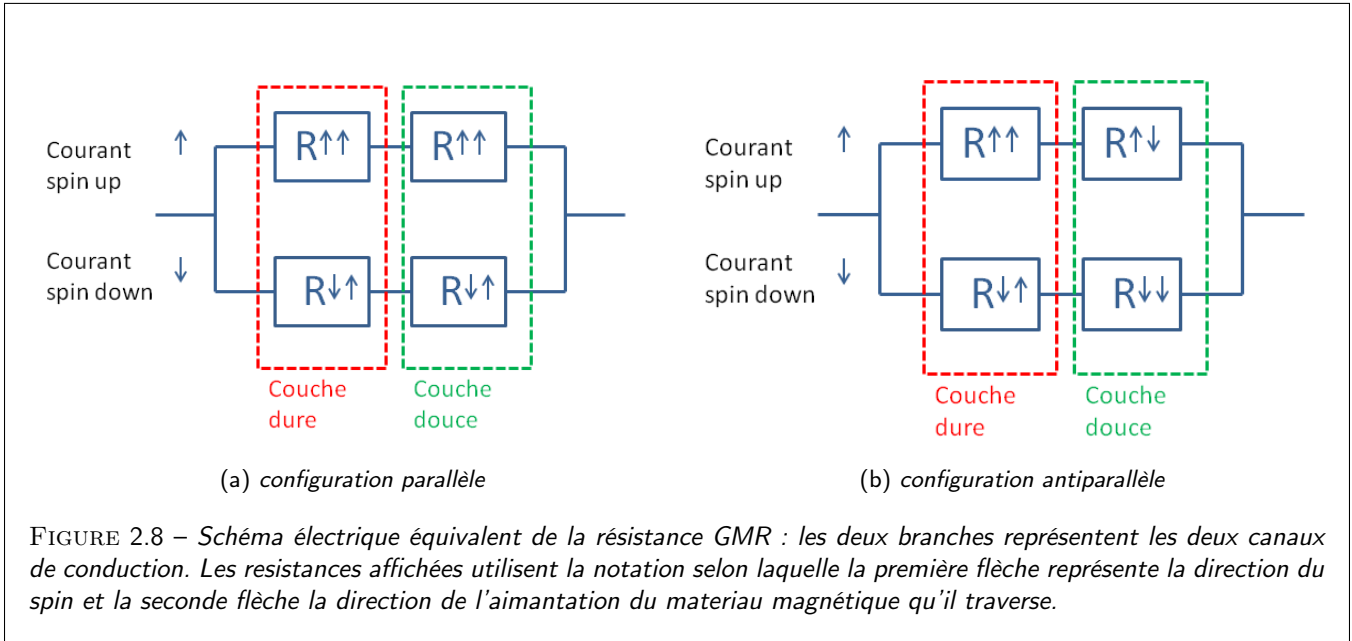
Courant spin up ↑

Courant spin down ↓

R↑↑ R↑↑

R↓↑ R↓↑

Couche dure

Couche douce

(a) configuration parallèle

Courant spin up ↑

Courant spin down ↓

R↑↑ R↑↓

R↓↑ R↓↓

Couche dure

Couche douce

(b) configuration antiparallèle

FIGURE 2.8 – Schéma électrique équivalent de la résistance GMR : les deux branches représentent les deux canaux de conduction. Les resistances affichées utilisent la notation selon laquelle la première flèche représente la direction du spin et la seconde flèche la direction de l'aimantation du materiau magnétique qu'il traverse.